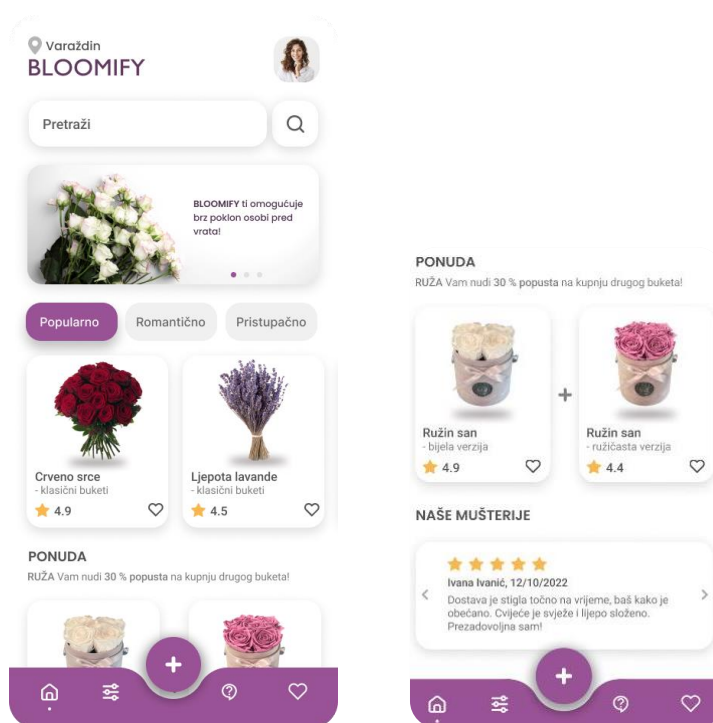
Varaždin
BLOOMIFY

Pretraži

BLOOMIFY ti omogućuje brz poklon osobi pred vrata!

Popularno
Romantično
Pristupačno

Crveno srce
- klasični buketi
4.9

Ljepota lavande
- klasični buketi
4.5

PONUDA
RUŽA Vam nudi 30 % popusta na kupnju drugog buketa!

+

PONUDA
RUŽA Vam nudi 30 % popusta na kupnju drugog buketa!

Ružin san
- bijela verzija
4.9

+

Ružin san
- ružičasta verzija
4.4

NAŠE MUŠTERIJE

Ivana Ivanić, 12/10/2022
Dostava je stigla točno na vrijeme, baš kako je obećano. Cvijeće je svježe i lijepo složeno. Prezadovoljna sam!

+